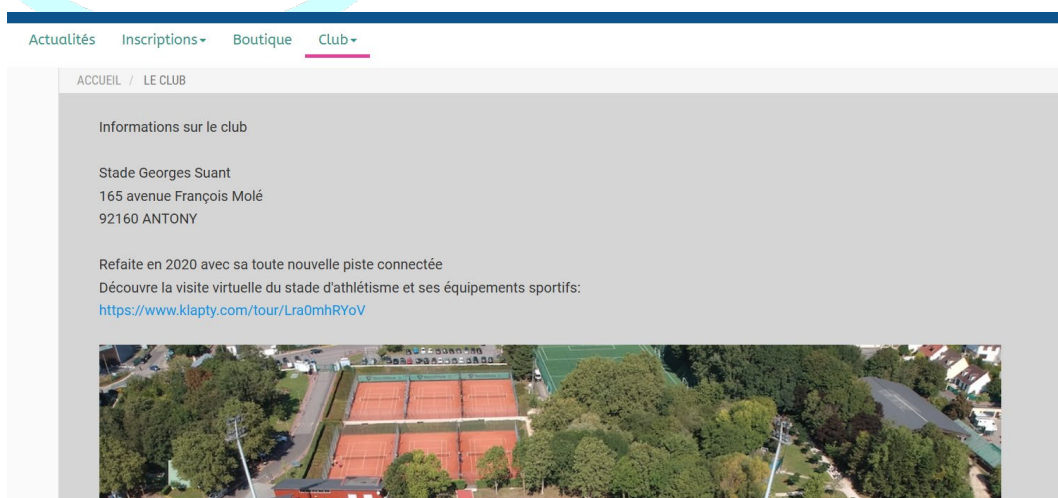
Actualités Inscriptions▾ Boutique Club▾

ACCUEIL / LE CLUB

Informations sur le club

Stade Georges Suant
165 avenue François Molé
92160 ANTONY

Refaite en 2020 avec sa toute nouvelle piste connectée
Découvre la visite virtuelle du stade d'athlétisme et ses équipements sportifs:
https://www.klapty.com/tour/Lra0mhRYoV